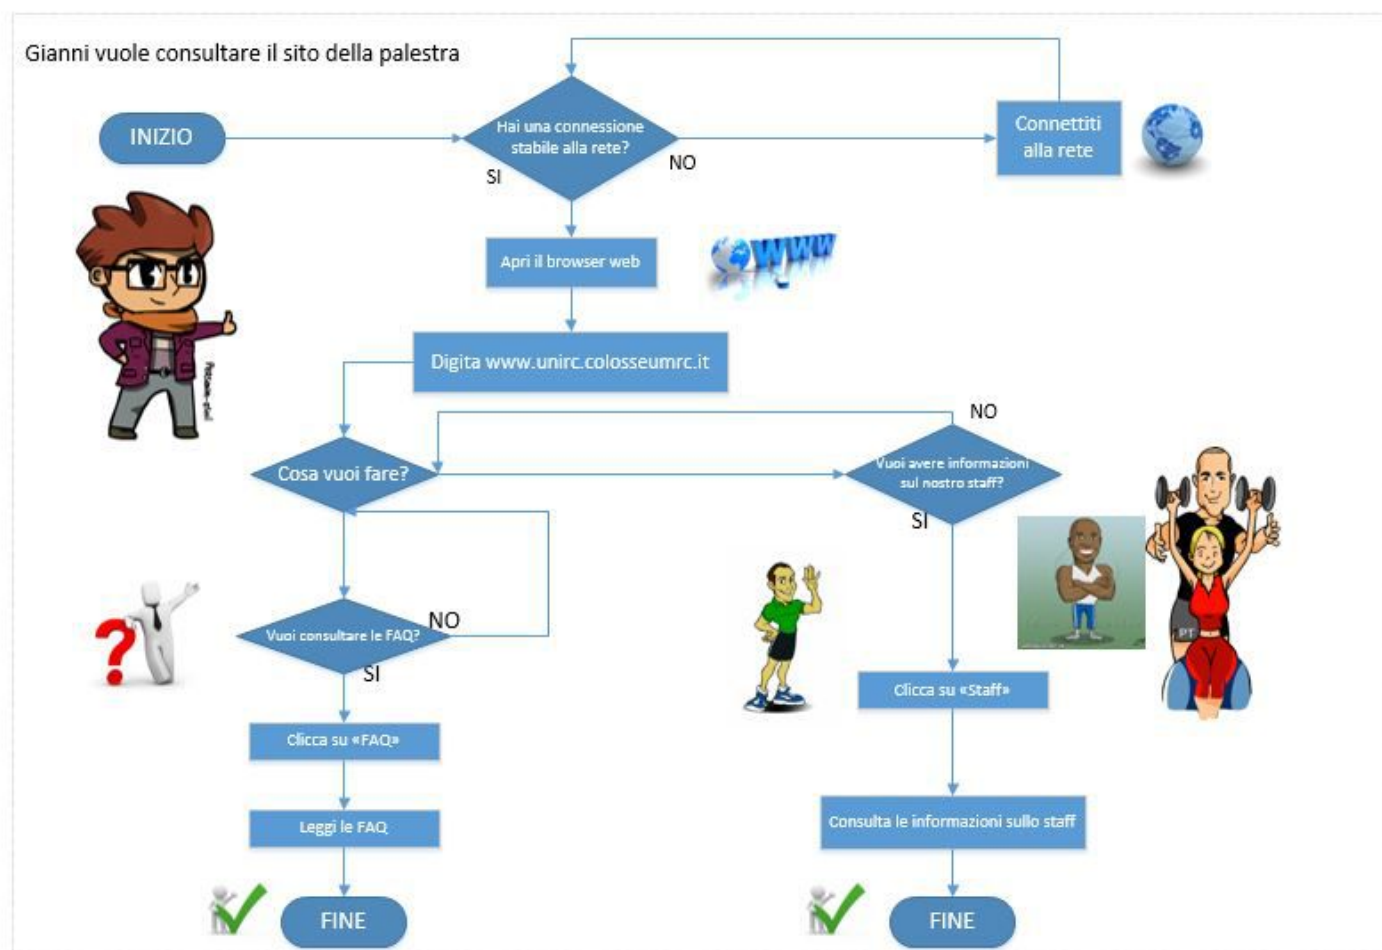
Gianni vuole consultare il sito della palestra

INIZIO

Hai una connessione stabile alla rete?

NO

SI

Connettiti alla rete

Apri il browser web

WWW

Digita www.unirc.colosseumrc.it

NO

Cosa vuoi fare?

Vuoi avere informazioni sul nostro staff?

SI

Vuoi consultare le FAQ?

NO

SI

PT

Clicca su «Staff»

Clicca su «FAQ»

Leggi le FAQ

Consulta le informazioni sullo staff

FINE

FINE